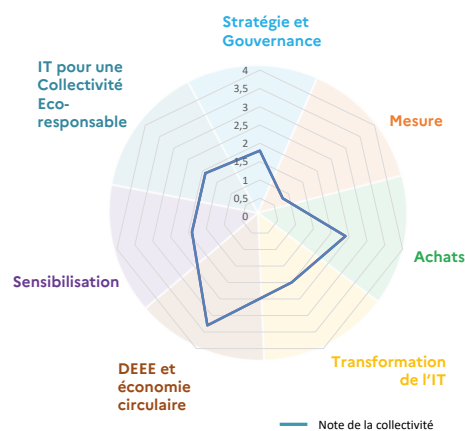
Stratégie et Gouvernance

IT pour une Collectivité Eco-responsable

Mesure

4
3,5
3
2,5
2
1,5
1
0,5
0

Achats

Sensibilisation

DEEE et économie circulaire

Transformation de l'IT

Note de la collectivité